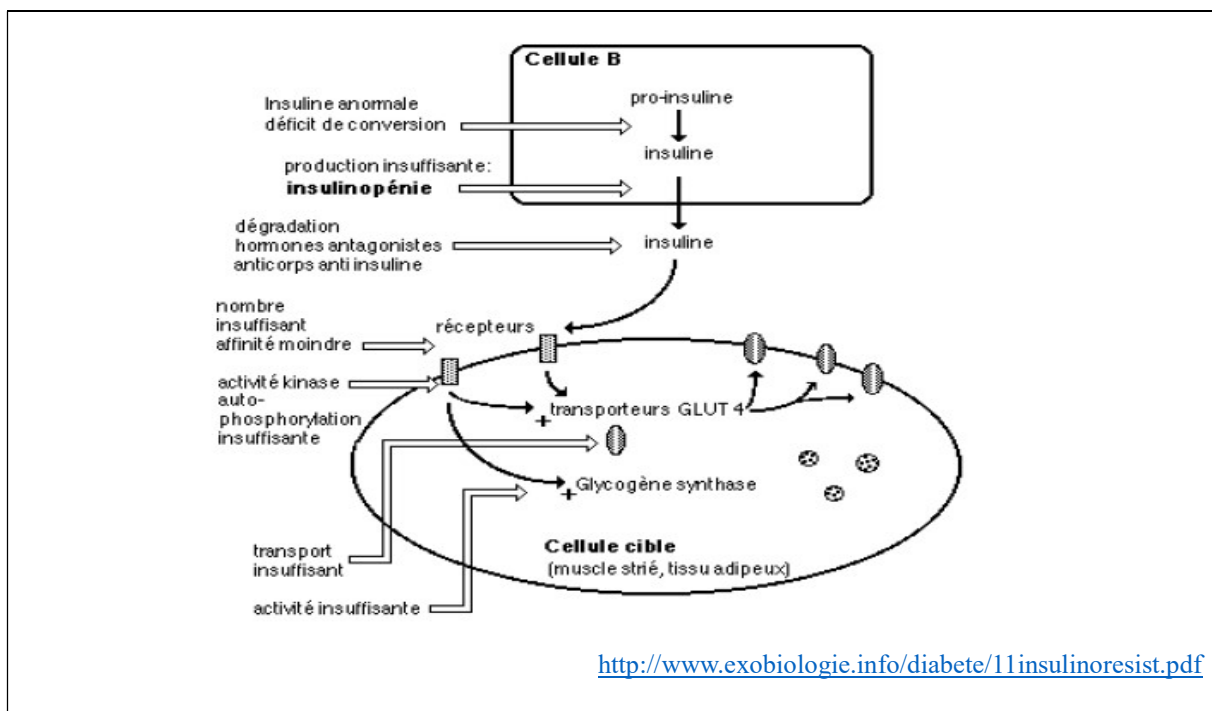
Cellule B

pro-insuline

insuline

Insuline anormale
déficit de conversion

production insuffisante:
**insulinopénie**

dégradation
hormones antagonistes
anticorps anti insuline

insuline

nombre
insuffisant
affinité moindre

récepteurs

activité kinase
auto-
phosphorylation
insuffisante

+ transporteurs GLUT 4

+ Glycogène synthase

transport
insuffisant

activité insuffisante

Cellule cible
(muscle strié, tissu adipeux)

http://www.exobiologie.info/diabete/11insulinoresist.pdf